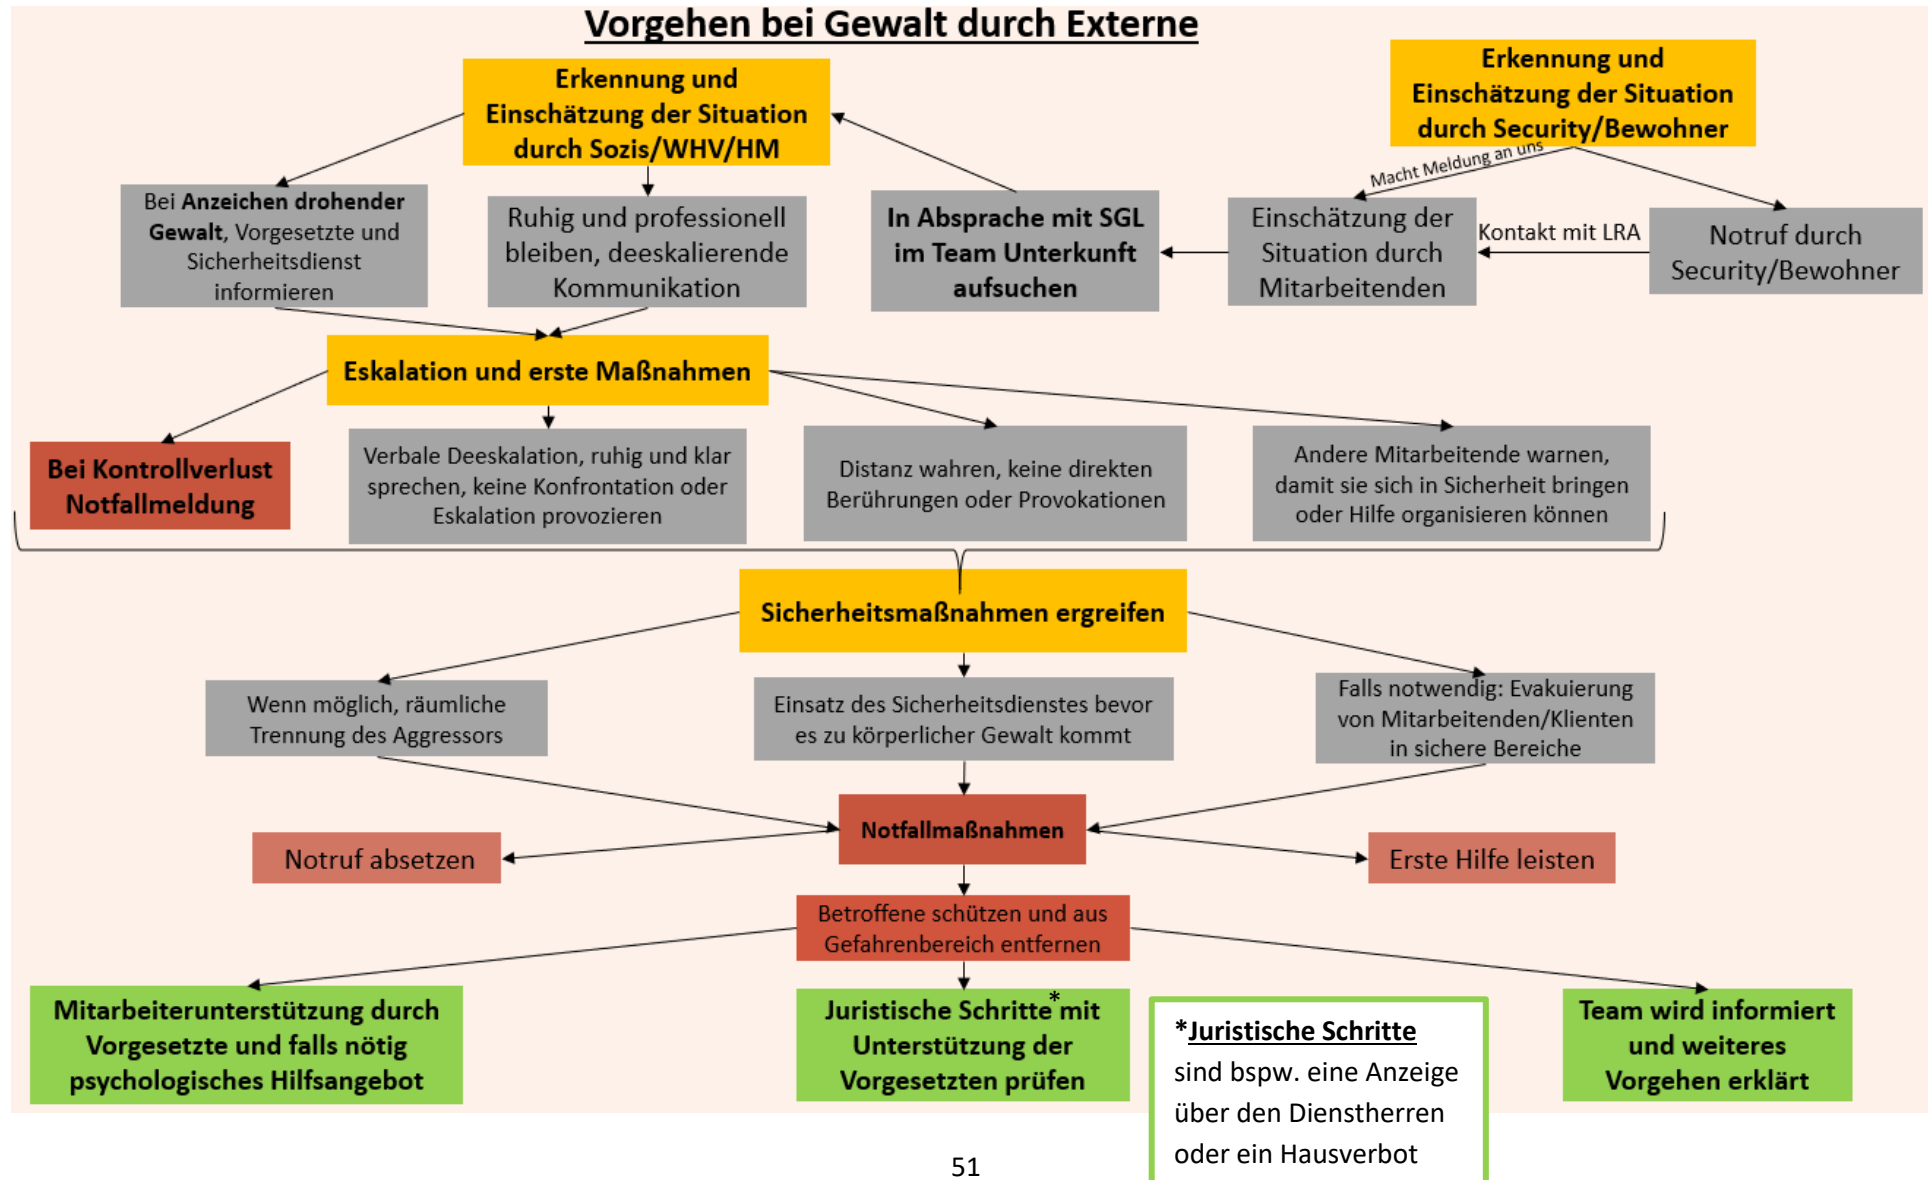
Vorgehen bei Gewalt durch Externe

Erkennung und Einschätzung der Situation durch Sozis/WHV/HM

Erkennung und Einschätzung der Situation durch Security/Bewohner

Macht Meldung an uns

Bei Anzeichen drohender Gewalt, Vorgesetzte und Sicherheitsdienst informieren

Ruhig und professionell bleiben, deeskalierende Kommunikation

In Absprache mit SGL im Team Unterkunft aufsuchen

Einschätzung der Situation durch Mitarbeitenden

Kontakt mit LRA

Notruf durch Security/Bewohner

Eskalation und erste Maßnahmen

Bei Kontrollverlust Notfallmeldung

Verbale Deeskalation, ruhig und klar sprechen, keine Konfrontation oder Eskalation provozieren

Distanz wahren, keine direkten Berührungen oder Provokationen

Andere Mitarbeitende warnen, damit sie sich in Sicherheit bringen oder Hilfe organisieren können

Sicherheitsmaßnahmen ergreifen

Wenn möglich, räumliche Trennung des Aggressors

Einsatz des Sicherheitsdienstes bevor es zu körperlicher Gewalt kommt

Falls notwendig: Evakuierung von Mitarbeitenden/Klienten in sichere Bereiche

Notfallmaßnahmen

Notruf absetzen

Erste Hilfe leisten

Betroffene schützen und aus Gefahrenbereich entfernen

Mitarbeiterunterstützung durch Vorgesetzte und falls nötig psychologisches Hilfsangebot

Juristische Schritte* mit Unterstützung der Vorgesetzten prüfen

*Juristische Schritte sind bspw. eine Anzeige über den Dienstherren oder ein Hausverbot

Team wird informiert und weiteres Vorgehen erklärt

51